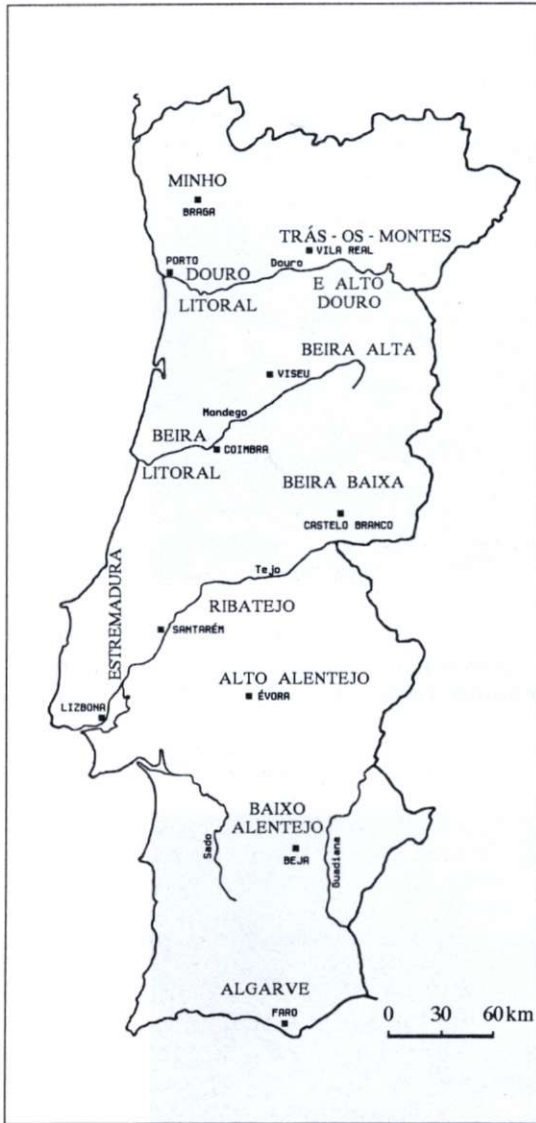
MINHO
BRAGA
TRÁS - OS - MONTES
VILA REAL
PORTO
DOURO
Douro
E ALTO DOURO
LITORAL
BEIRA ALTA
VISEU
Mondego
BEIRA
COIMBRA
LITORAL
BEIRA BAIXA
CASTELO BRANCO
Tejo
RIBATEJO
ESTREMADURA
SANTARÉM
ALTO ALENTEJO
ÉVORA
LIZBONA
BAIXO ALENTEJO
Sado
BEJA
Guadiana
ALGARVE
FARO
0 30 60 km